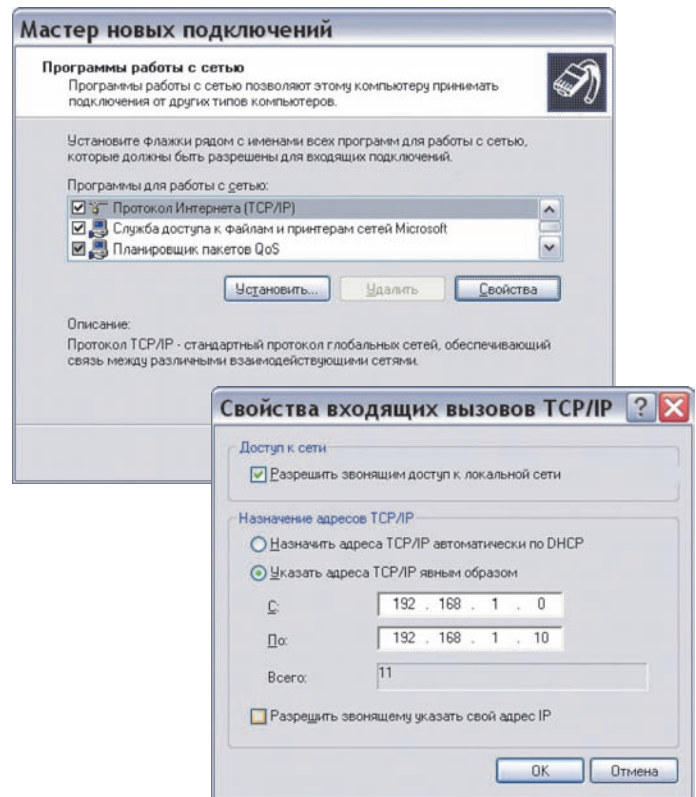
Мастер новых подключений

Программы работы с сетью
Программы работы с сетью позволяют этому компьютеру принимать подключения от других типов компьютеров.

Установите флажки рядом с именами всех программ для работы с сетью, которые должны быть разрешены для входящих подключений.

Программы для работы с сетью:

Протокол Интернета (TCP/IP)
Служба доступа к файлам и принтерам сетей Microsoft
Планировщик пакетов QoS

Установить... Удалить Свойства

Описание:
Протокол TCP/IP - стандартный протокол глобальных сетей, обеспечивающий связь между различными взаимодействующими сетями.

Свойства входящих вызовов TCP/IP

Доступ к сети
Разрешить звонящим доступ к локальной сети

Назначение адресов TCP/IP
Назначить адреса TCP/IP автоматически по DHCP
Указать адреса TCP/IP явным образом

С: 192 . 168 . 1 . 0
По: 192 . 168 . 1 . 10
Всего: 11

Разрешить звонящему указать свой адрес IP

OK Отмена